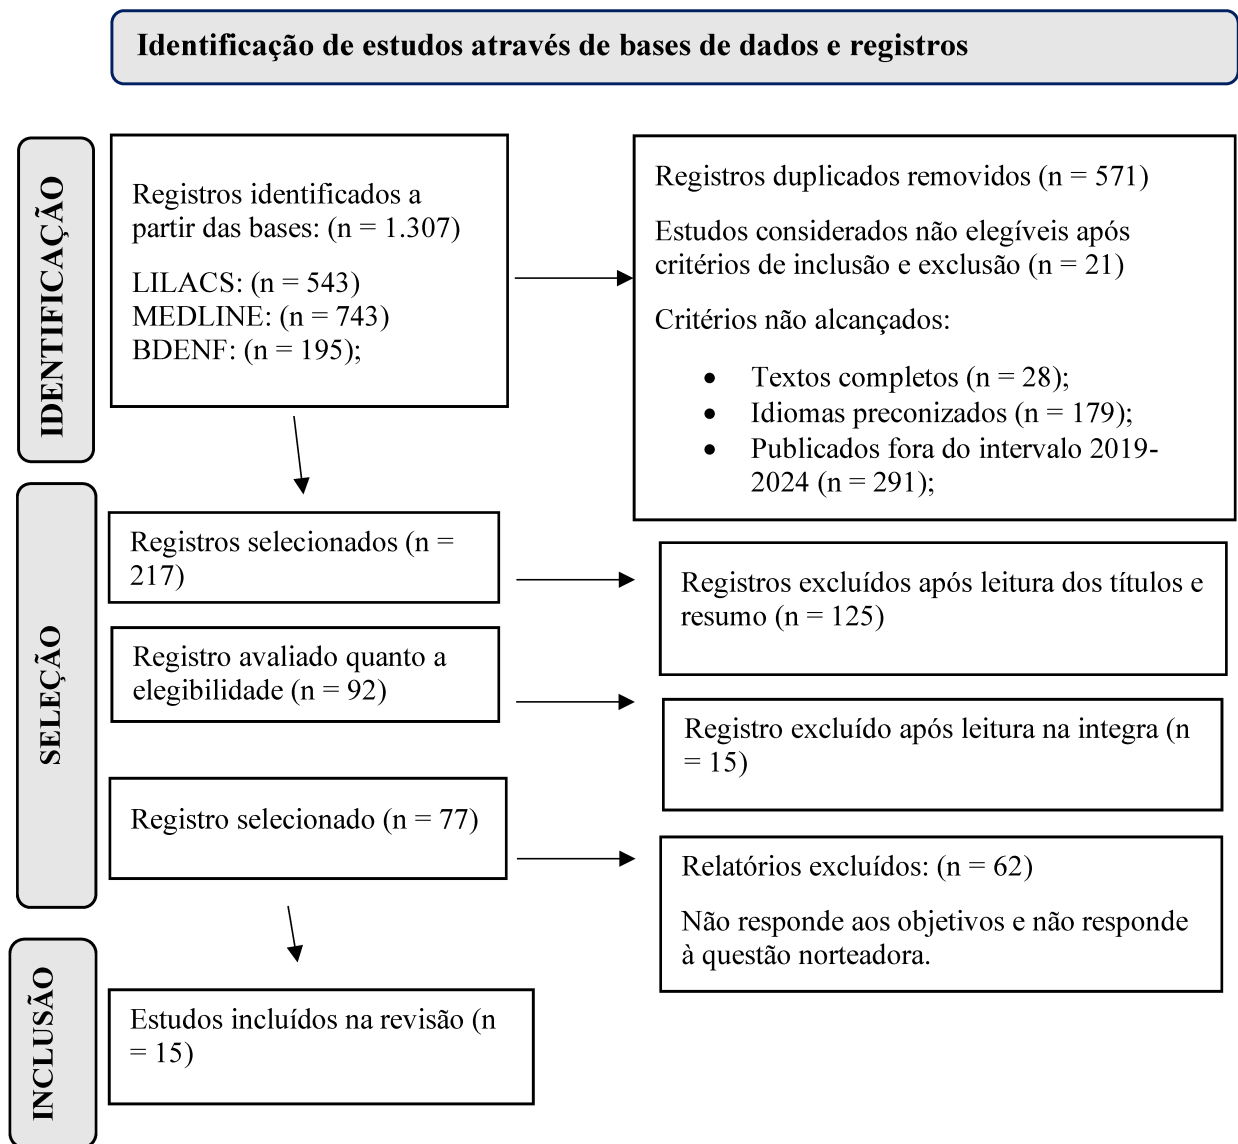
Identificação de estudos através de bases de dados e registros

IDENTIFICAÇÃO

Registros identificados a partir das bases: (n = 1.307)

LILACS: (n = 543)
MEDLINE: (n = 743)
BDENF: (n = 195);

Registros duplicados removidos (n = 571)

Estudos considerados não elegíveis após critérios de inclusão e exclusão (n = 21)

Critérios não alcançados:

- Textos completos (n = 28);
- Idiomas preconizados (n = 179);
- Publicados fora do intervalo 2019-2024 (n = 291);

SELEÇÃO

Registros selecionados (n = 217)

Registros excluídos após leitura dos títulos e resumo (n = 125)

Registro avaliado quanto a elegibilidade (n = 92)

Registro excluído após leitura na integra (n = 15)

Registro selecionado (n = 77)

Relatórios excluídos: (n = 62)

Não responde aos objetivos e não responde à questão norteadora.

INCLUSÃO

Estudos incluídos na revisão (n = 15)